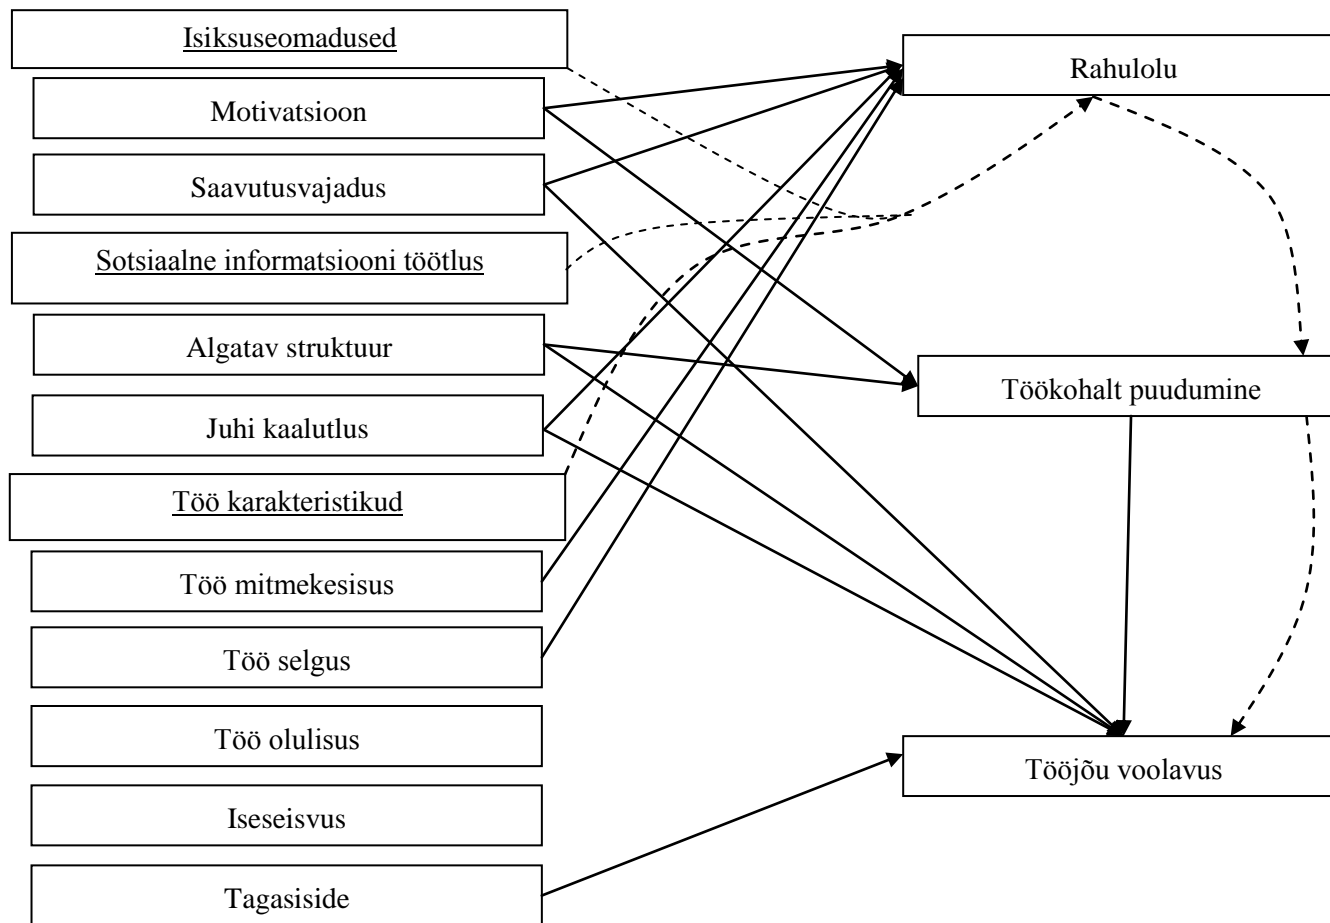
Isiksuseomadused

Motivatsioon

Saavutusvajadus

Sotsiaalne informatsiooni töötlus

Algatav struktuur

Juhi kaalutlus

Töö karakteristikud

Töö mitmekesisus

Töö selgus

Töö olulisus

Iseseisvus

Tagasiside

Rahulolu

Töökohalt puudumine

Tööjõu voolavus